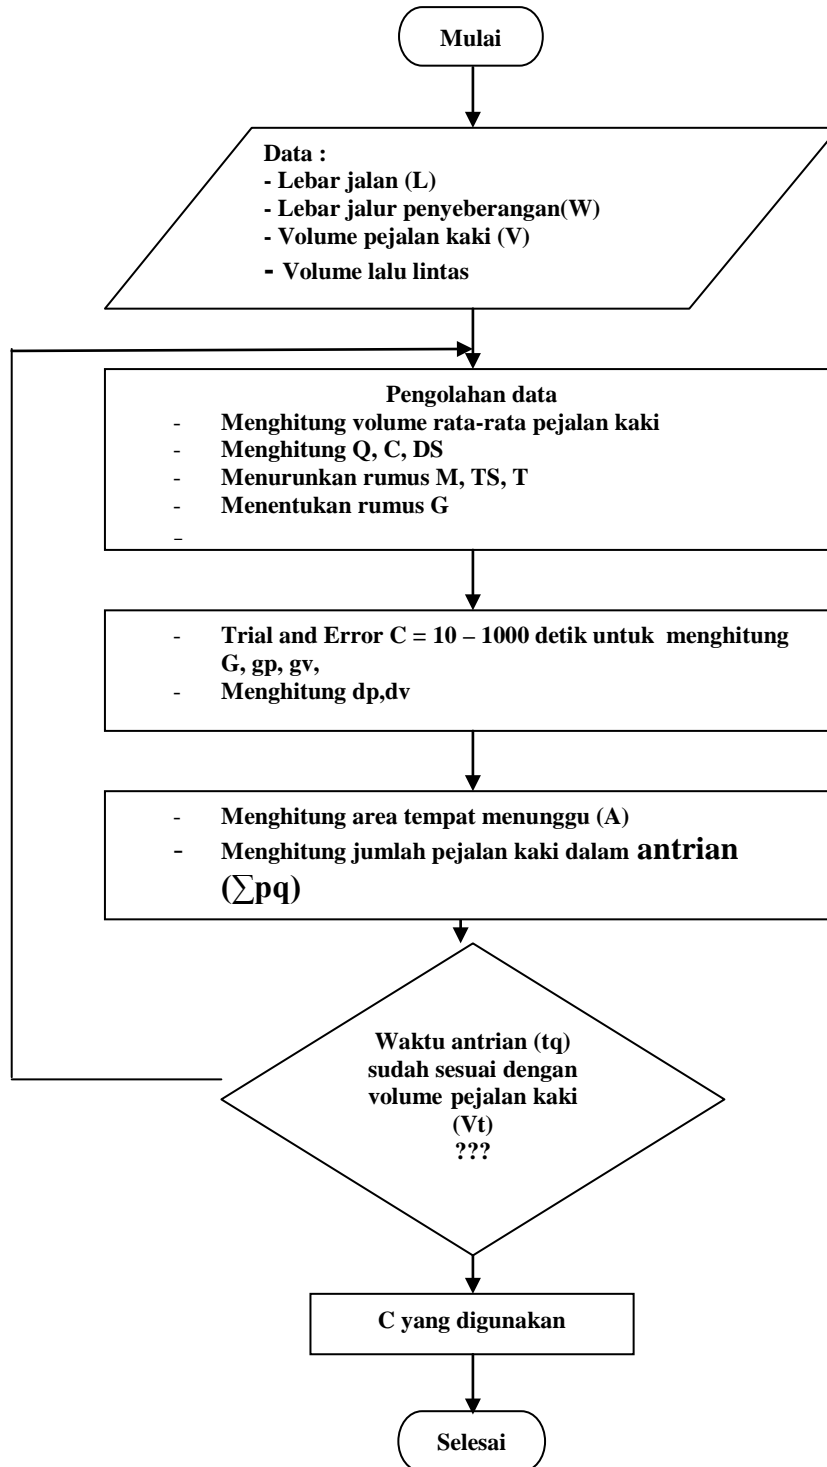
Mulai

Data :
- Lebar jalan (L)
- Lebar jalur penyeberangan(W)
- Volume pejalan kaki (V)
- Volume lalu lintas

Pengolahan data
- Menghitung volume rata-rata pejalan kaki
- Menghitung Q, C, DS
- Menurunkan rumus M, TS, T
- Menentukan rumus G
-

- Trial and Error C = 10 – 1000 detik untuk menghitung G, gp, gv,
- Menghitung dp,dv

- Menghitung area tempat menunggu (A)
- Menghitung jumlah pejalan kaki dalam antrian ($\sum$pq)

Waktu antrian (tq) sudah sesuai dengan volume pejalan kaki (Vt) ???

C yang digunakan

Selesai